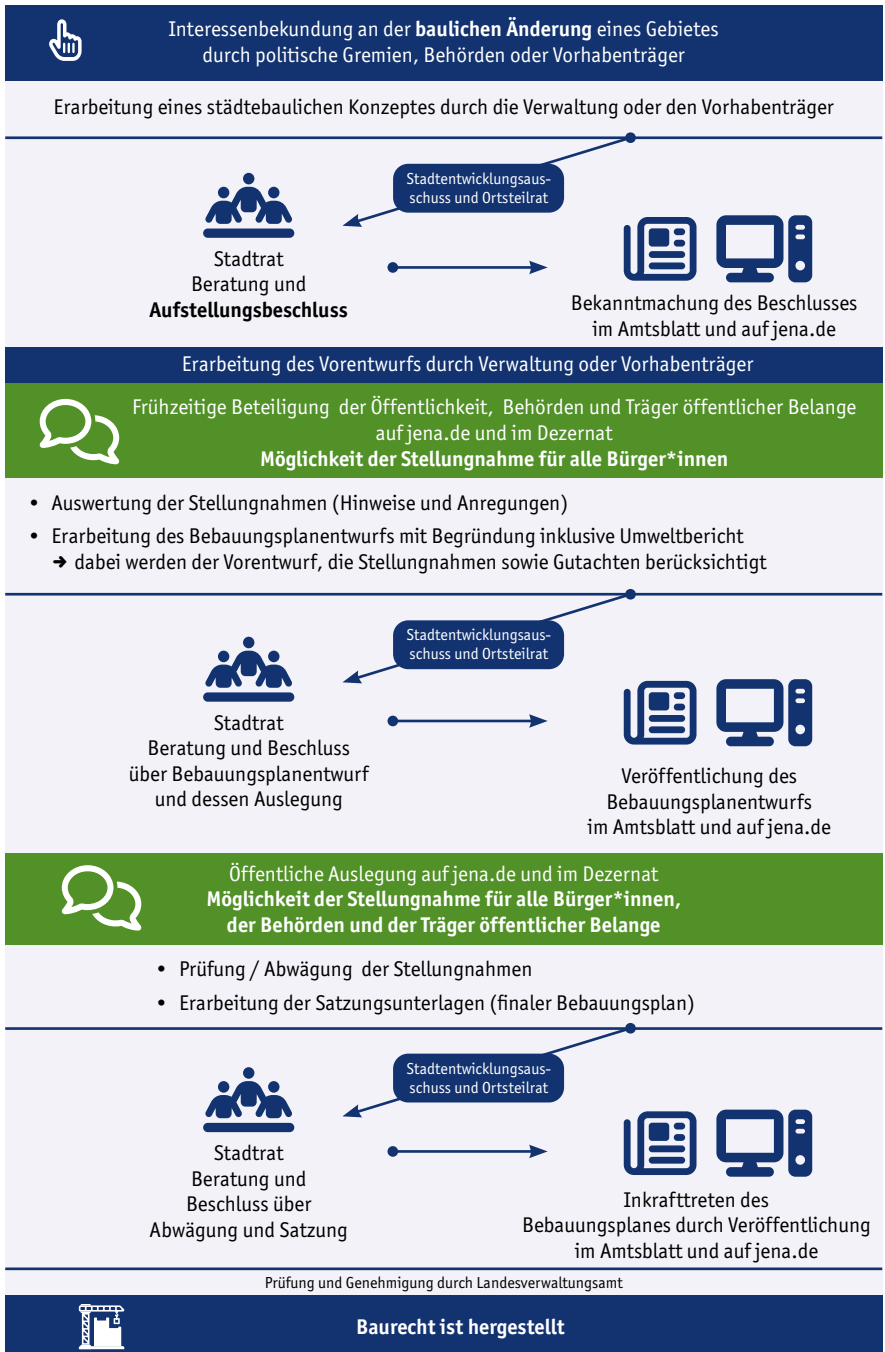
Interessenbekundung an der **baulichen Änderung** eines Gebietes durch politische Gremien, Behörden oder Vorhabenträger

Erarbeitung eines städtebaulichen Konzeptes durch die Verwaltung oder den Vorhabenträger

Stadtentwicklungsausschuss und Ortsteilrat

Stadtrat
Beratung und
**Aufstellungsbeschluss**

Bekanntmachung des Beschlusses im Amtsblatt und auf jena.de

Erarbeitung des Vorentwurfs durch Verwaltung oder Vorhabenträger

Frühzeitige Beteiligung der Öffentlichkeit, Behörden und Träger öffentlicher Belange auf jena.de und im Dezernat
**Möglichkeit der Stellungnahme für alle Bürger*innen**

• Auswertung der Stellungnahmen (Hinweise und Anregungen)
• Erarbeitung des Bebauungsplanentwurfs mit Begründung inklusive Umweltbericht
➜ dabei werden der Vorentwurf, die Stellungnahmen sowie Gutachten berücksichtigt

Stadtentwicklungsausschuss und Ortsteilrat

Stadtrat
Beratung und Beschluss über Bebauungsplanentwurf und dessen Auslegung

Veröffentlichung des Bebauungsplanentwurfs im Amtsblatt und auf jena.de

Öffentliche Auslegung auf jena.de und im Dezernat
**Möglichkeit der Stellungnahme für alle Bürger*innen, der Behörden und der Träger öffentlicher Belange**

• Prüfung / Abwägung der Stellungnahmen
• Erarbeitung der Satzungsunterlagen (finaler Bebauungsplan)

Stadtentwicklungsausschuss und Ortsteilrat

Stadtrat
Beratung und Beschluss über Abwägung und Satzung

Inkrafttreten des Bebauungsplanes durch Veröffentlichung im Amtsblatt und auf jena.de

Prüfung und Genehmigung durch Landesverwaltungsamt

**Baurecht ist hergestellt**